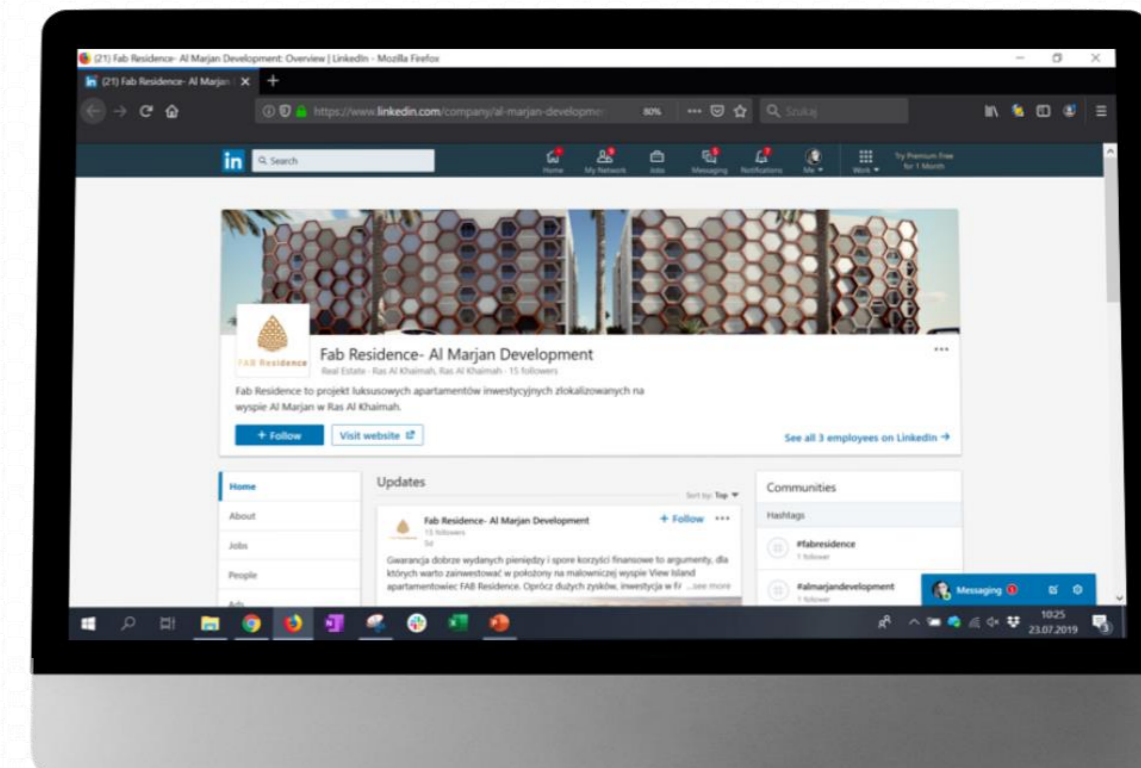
(21) Fab Residence- Al Marjan Development: Overview | LinkedIn - Mozilla Firefox

(21) Fab Residence- Al Marjan

https://www.linkedin.com/company/al-marjan-developme

80%

Szukaj

in

Search

Home

My Network

Jobs

Messaging

Notifications

Me

Work

Try Premium Free for 1 Month

FAB Residence

Fab Residence- Al Marjan Development

Real Estate · Ras Al Khaimah, Ras Al Khaimah · 15 followers

Fab Residence to projekt luksusowych apartamentów inwestycyjnych zlokalizowanych na wyspie Al Marjan w Ras Al Khaimah.

+ Follow

Visit website

See all 3 employees on LinkedIn →

Home

About

Jobs

People

Updates

Sort by: Top

Fab Residence- Al Marjan Development

15 followers

5d

+ Follow

Gwarancja dobrze wydanych pieniędzy i spore korzyści finansowe to argumenty, dla których warto zainwestować w położony na malowniczej wyspie View Island apartamentowiec FAB Residence. Oprócz dużych zysków, inwestycja w F/ ...see more

Communities

Hashtags

#fabresidence

1 follower

#almarjandevelopment

1 follower

Messaging

10:25

23.07.2019